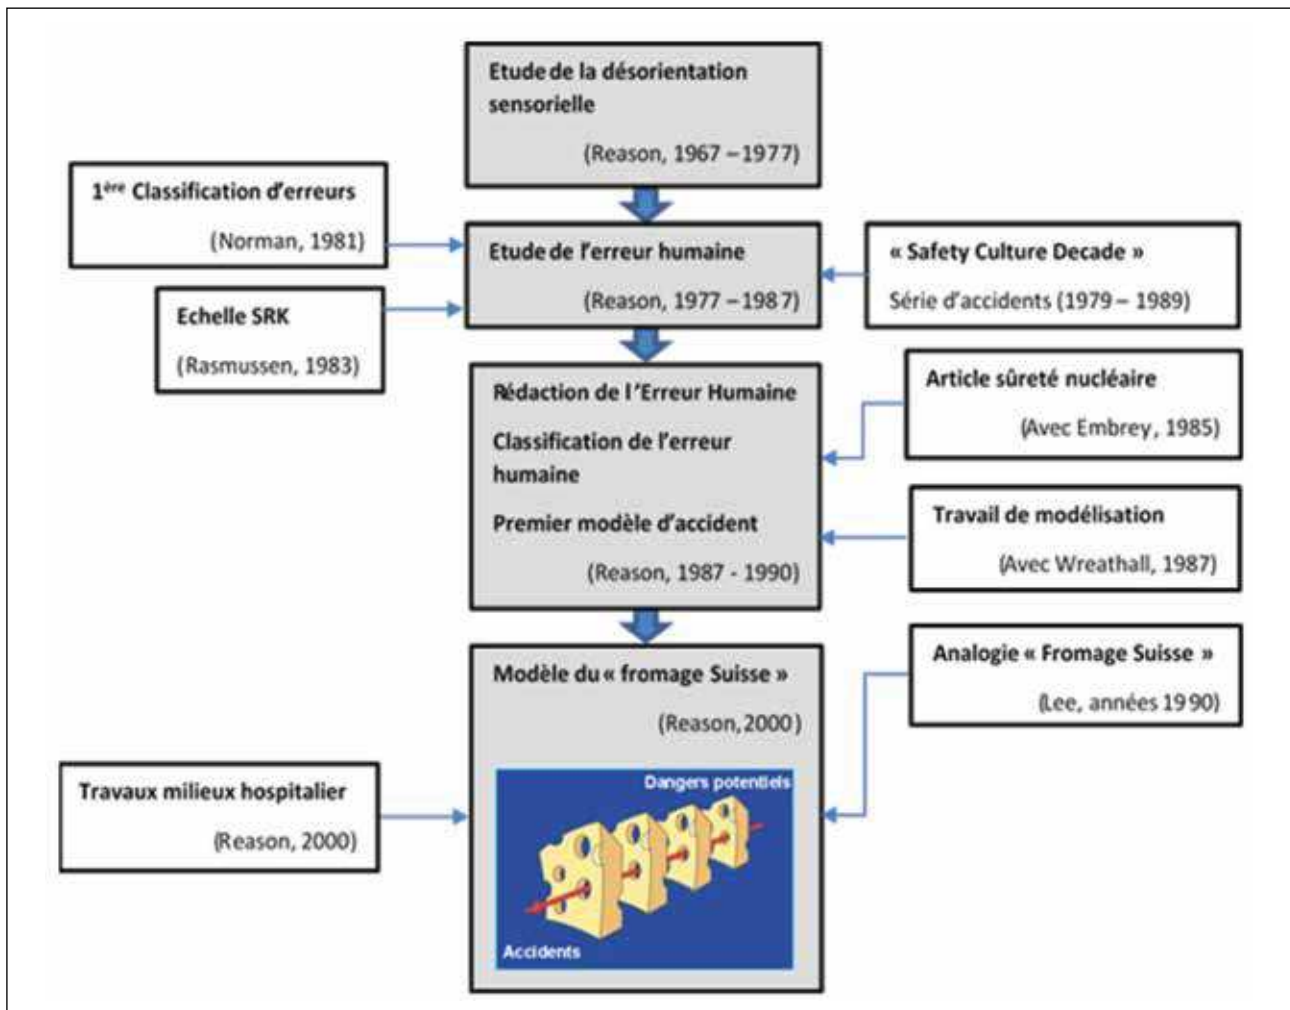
Etude de la désorientation sensorielle

(Reason, 1967 – 1977)

1$^{ère}$ Classification d'erreurs

(Norman, 1981)

Etude de l'erreur humaine

(Reason, 1977 – 1987)

« Safety Culture Decade »

Série d'accidents (1979 – 1989)

Echelle SRK

(Rasmussen, 1983)

Rédaction de l'Erreur Humaine

Classification de l'erreur humaine

Premier modèle d'accident

(Reason, 1987 - 1990)

Article sûreté nucléaire

(Avec Embrey, 1985)

Travail de modélisation

(Avec Wreathall, 1987)

Modèle du « fromage Suisse »

(Reason, 2000)

Dangers potentiels

Accidents

Analogie « Fromage Suisse »

(Lee, années 1990)

Travaux milieux hospitalier

(Reason, 2000)